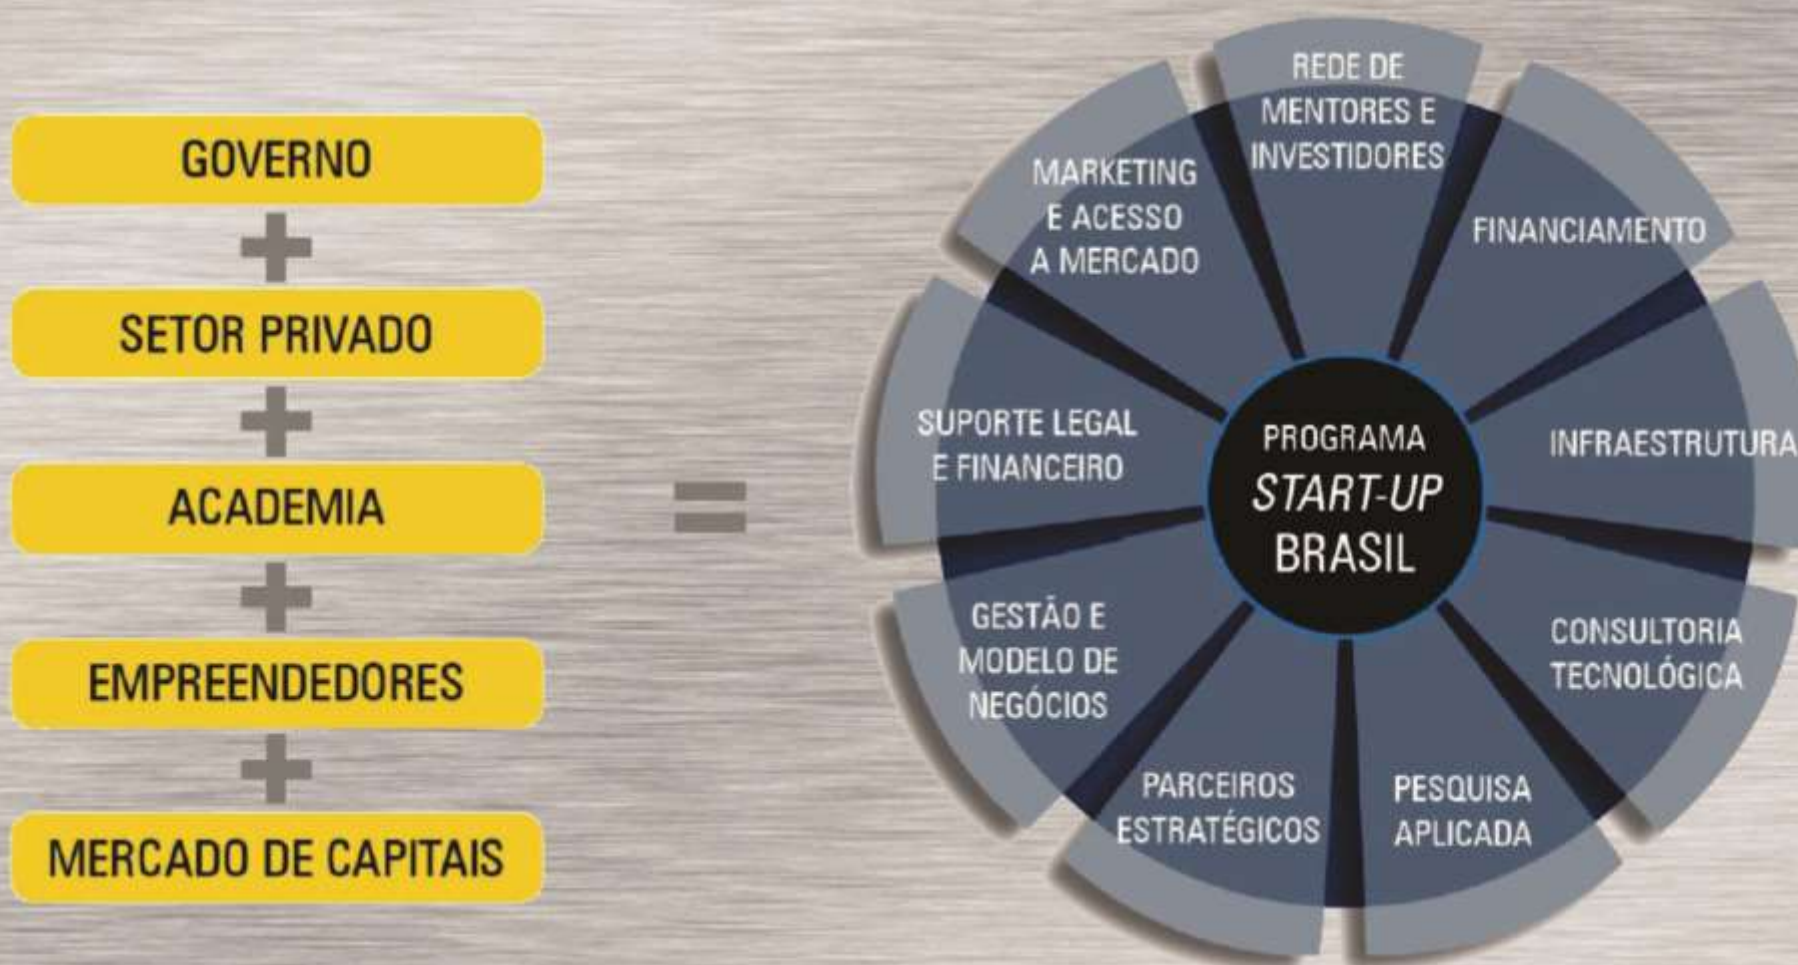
GOVERNO
+
SETOR PRIVADO
+
ACADEMIA
+
EMPREENDEDORES
+
MERCADO DE CAPITAIS

=

PROGRAMA
START-UP
BRASIL

REDE DE MENTORES E INVESTIDORES

FINANCIAMENTO

INFRAESTRUTURA

CONSULTORIA TECNOLÓGICA

PESQUISA APLICADA

PARCEIROS ESTRATÉGICOS

GESTÃO E MODELO DE NEGÓCIOS

SUPORTE LEGAL E FINANCEIRO

MARKETING E ACESSO A MERCADO